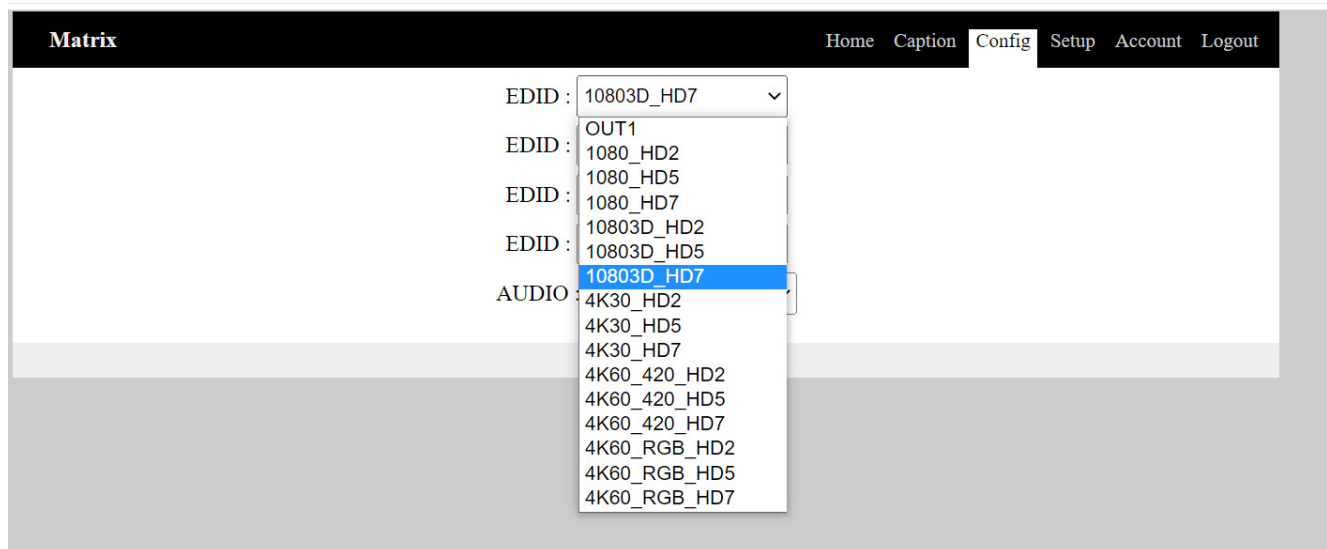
Matrix

Home Caption Config Setup Account Logout

EDID : 10803D_HD7

EDID :

EDID :

EDID :

AUDIO :

OUT1
1080_HD2
1080_HD5
1080_HD7
10803D_HD2
10803D_HD5
10803D_HD7
4K30_HD2
4K30_HD5
4K30_HD7
4K60_420_HD2
4K60_420_HD5
4K60_420_HD7
4K60_RGB_HD2
4K60_RGB_HD5
4K60_RGB_HD7